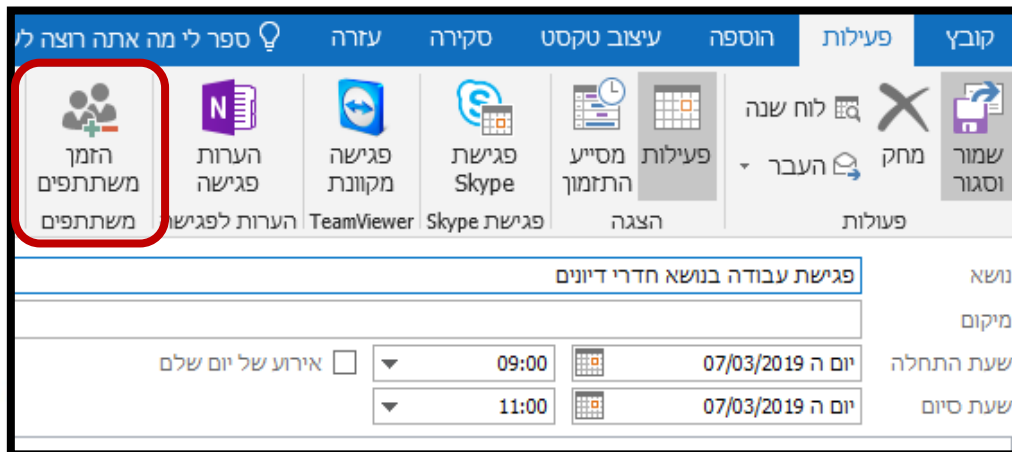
קובץ פעילות הוספה עיצוב טקסט סקירה עזרה ספר לי מה אתה רוצה לע

שמור וסגור
מחק
לוח שנה
העבר
פעולות

פעילות
מסייע התזמון
הצגה

פגישת Skype
פגישת Skype

פגישה מקוונת
TeamViewer

הערות פגישה
הערות לפגישה

הזמן משתתפים
משתתפים

נושא
פגישת עבודה בנושא חדרי דיונים

מיקום

שעת התחלה
יום ה 07/03/2019
09:00
אירוע של יום שלם

שעת סיום
יום ה 07/03/2019
11:00